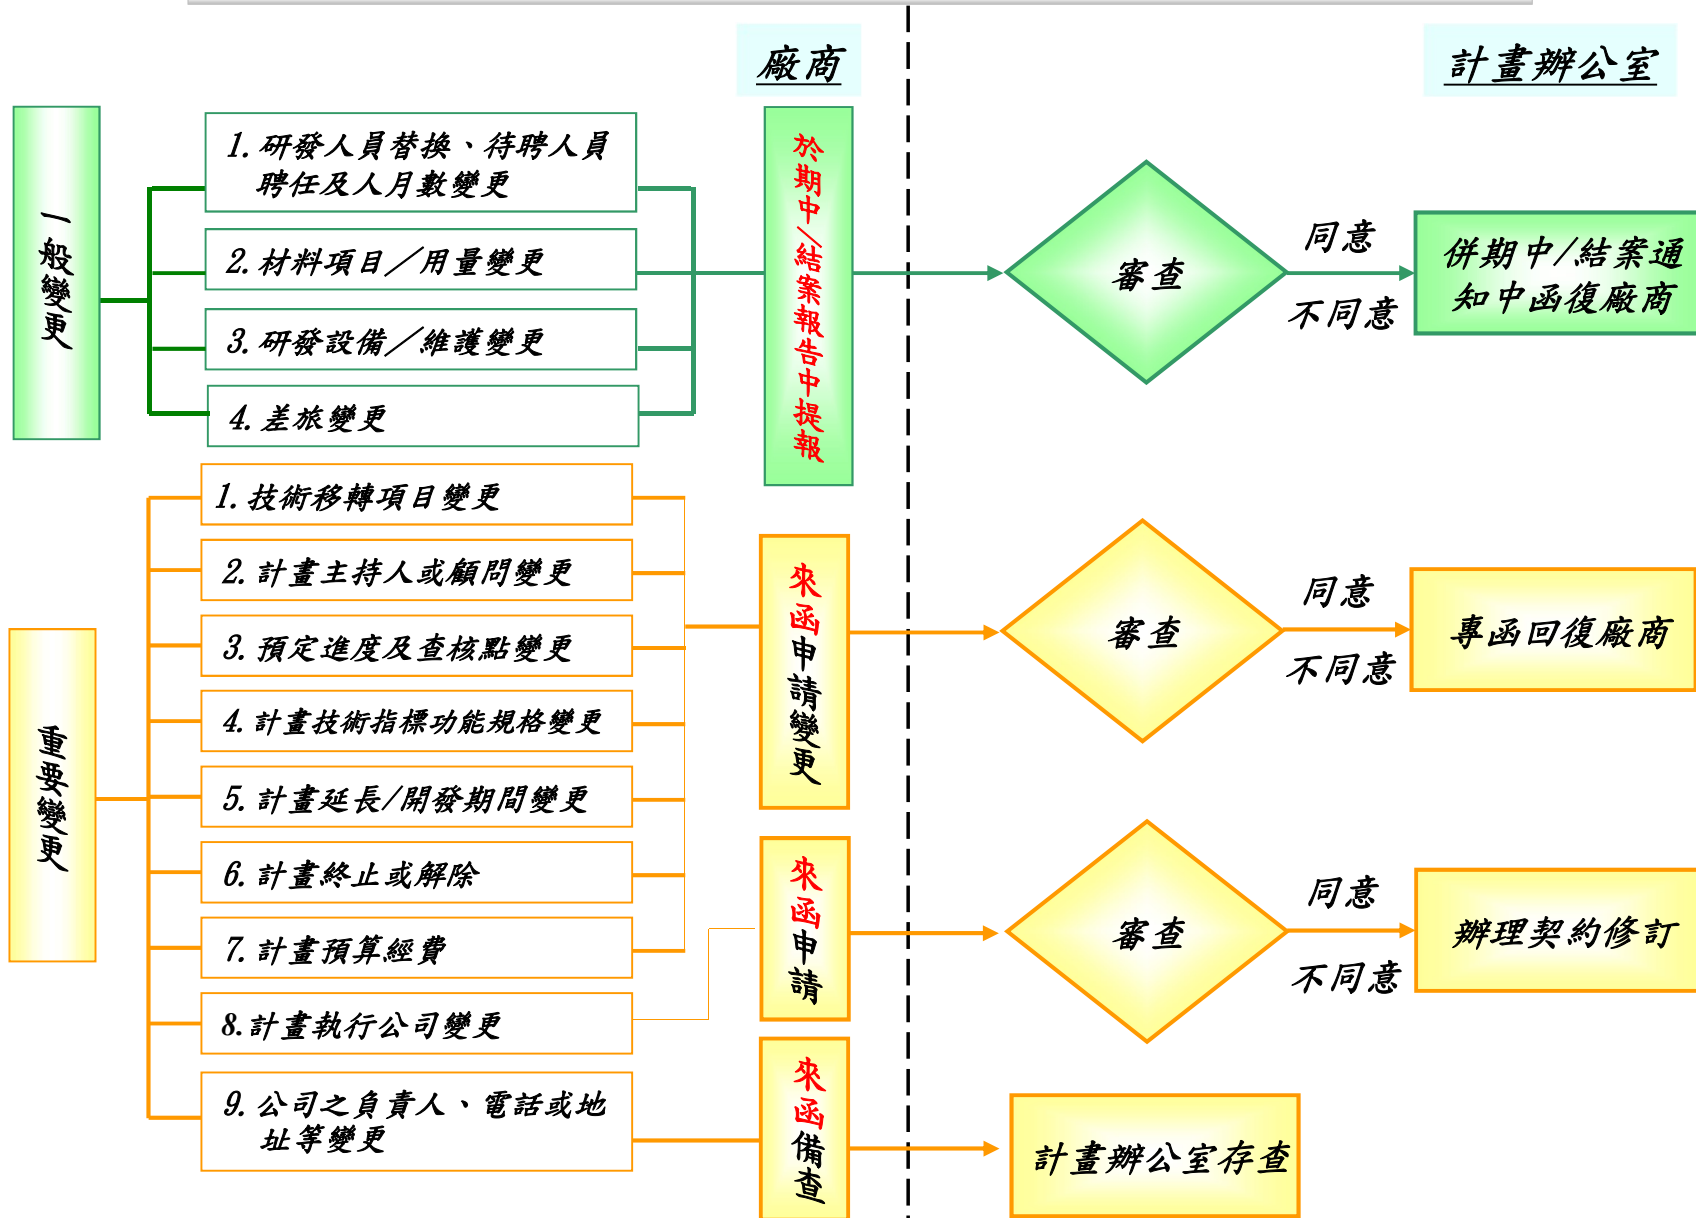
廠商

計畫辦公室

一般變更

1. 研發人員替換、待聘人員聘任及人月數變更

2. 材料項目／用量變更

3. 研發設備／維護變更

4. 差旅變更

於期中／結案報告中提報

審查

同意

不同意

併期中／結案通知中函復廠商

重要變更

1. 技術移轉項目變更

2. 計畫主持人或顧問變更

3. 預定進度及查核點變更

4. 計畫技術指標功能規格變更

5. 計畫延長／開發期間變更

6. 計畫終止或解除

7. 計畫預算經費

8. 計畫執行公司變更

9. 公司之負責人、電話或地址等變更

來函申請變更

審查

同意

不同意

專函回復廠商

來函申請

審查

同意

不同意

辦理契約修訂

來函備查

計畫辦公室存查